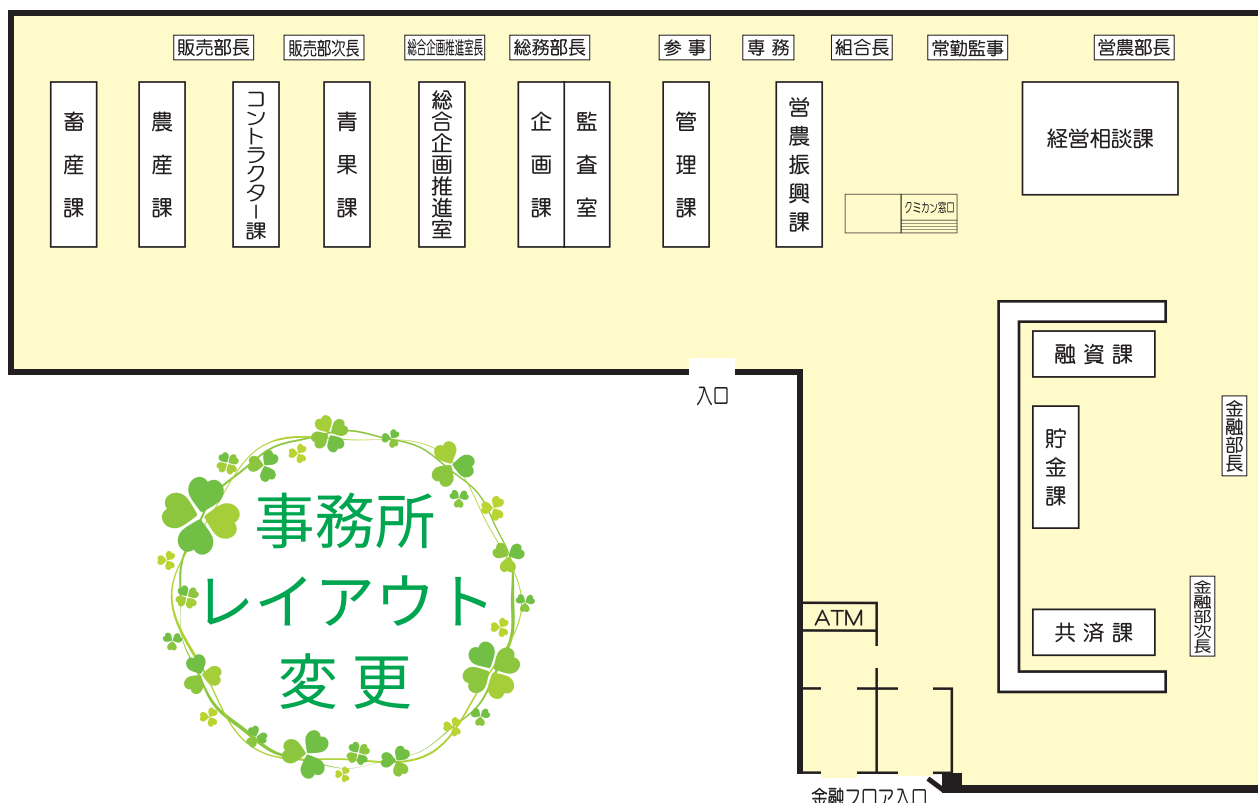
販売部長
販売部次長
総合企画推進室長
総務部長
参事
専務
組合長
常勤監事
営農部長

畜産課
農産課
コントラクター課
青果課
総合企画推進室
企画課
監査室
管理課
営農振興課
クミカン窓口
経営相談課

入口

融資課
貯金課
共済課
金融部長
金融部次長

事務所
レイアウト
変更

ATM

金融フロア入口